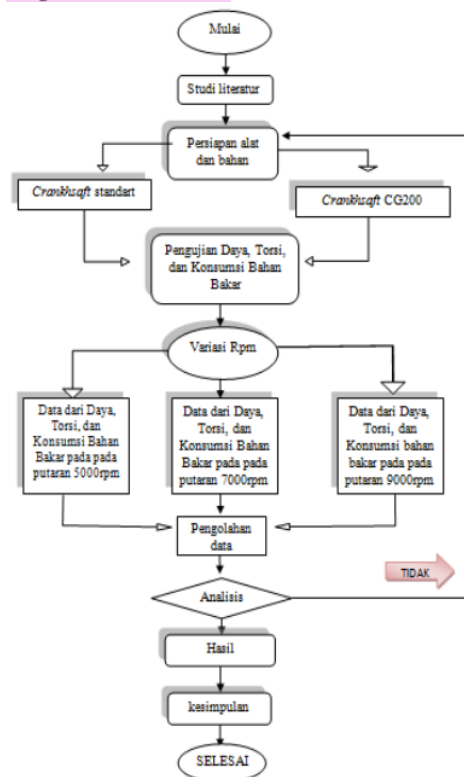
Mulai

Studi literatur

Persiapan alat dan bahan

*Crankhsaft* standart

*Crankhsaft* CG200

Pengujian Daya, Torsi, dan Konsumsi Bahan Bakar

Variasi Rpm

Data dari Daya, Torsi, dan Konsumsi Bahan Bakar pada pada putaran 5000rpm

Data dari Daya, Torsi, dan Konsumsi Bahan Bakar pada pada putaran 7000rpm

Data dari Daya, Torsi, dan Konsumsi bahan bakar pada pada putaran 9000rpm

Pengolahan data

TIDAK

Analisis

Hasil

kesimpulan

SELESAI